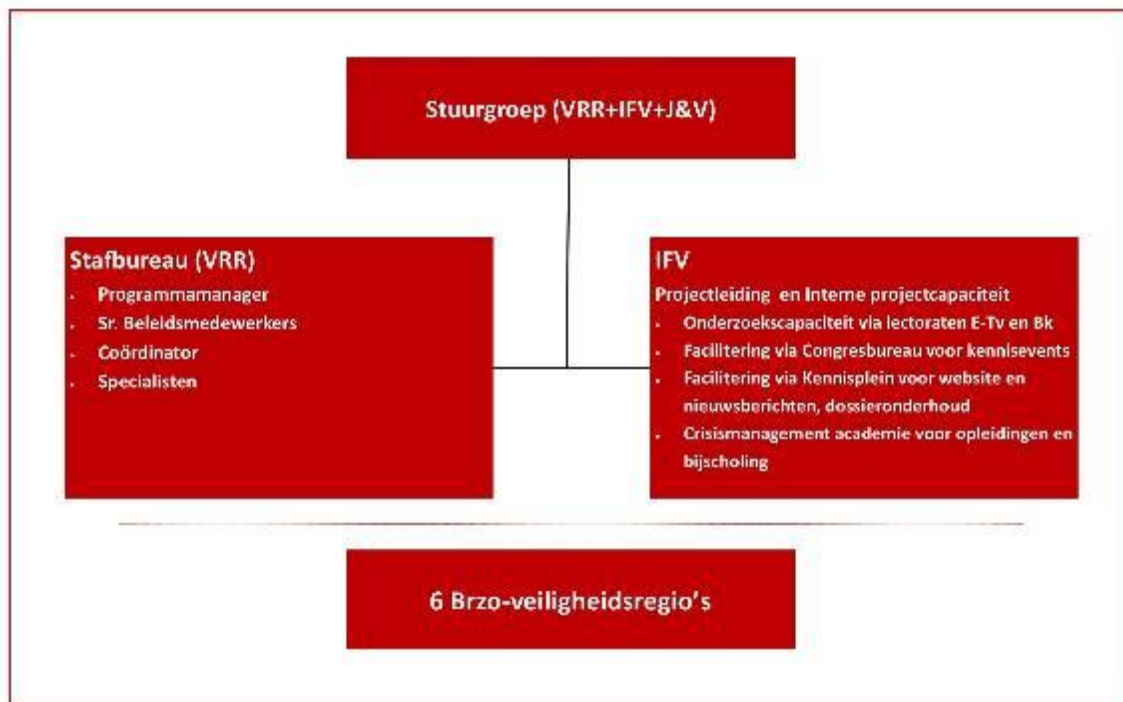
Stuurgroep (VRR+IFV+J&V)

Stafbureau (VRR)
- Programmamanager
- Sr. Beleidsmedewerkers
- Coördinator
- Specialisten

IFV
Projectleiding en Interne projectcapaciteit
- Onderzoekscapaciteit via lectoraten E-Tv en Bk
- Facilitering via Congresbureau voor kennisevents
- Facilitering via Kennisplein voor website en nieuwsberichten, dossieronderhoud
- Crisismanagement academie voor opleidingen en bijscholing

6 Brzo-veiligheidsregio's